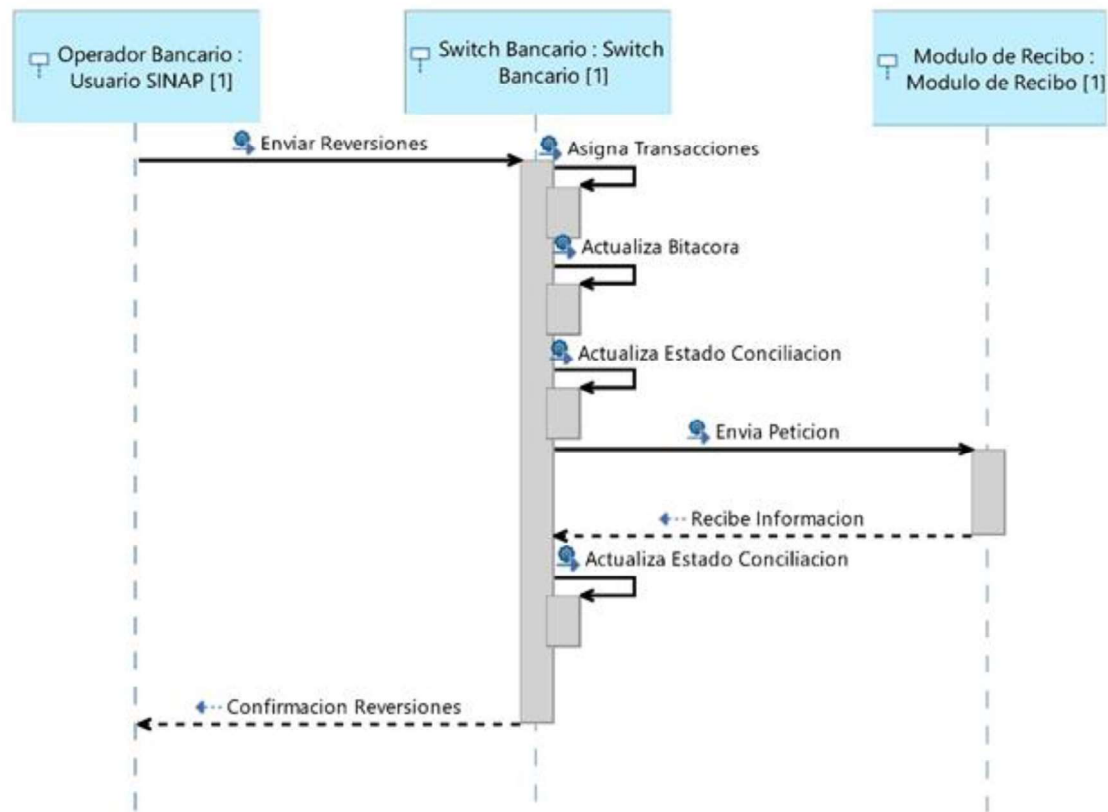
Operador Bancario : Usuario SINAP [1]

Switch Bancario : Switch Bancario [1]

Modulo de Recibo : Modulo de Recibo [1]

Enviar Reversiones

Asigna Transacciones

Actualiza Bitacora

Actualiza Estado Conciliacion

Envia Peticion

Recibe Informacion

Actualiza Estado Conciliacion

Confirmacion Reversiones